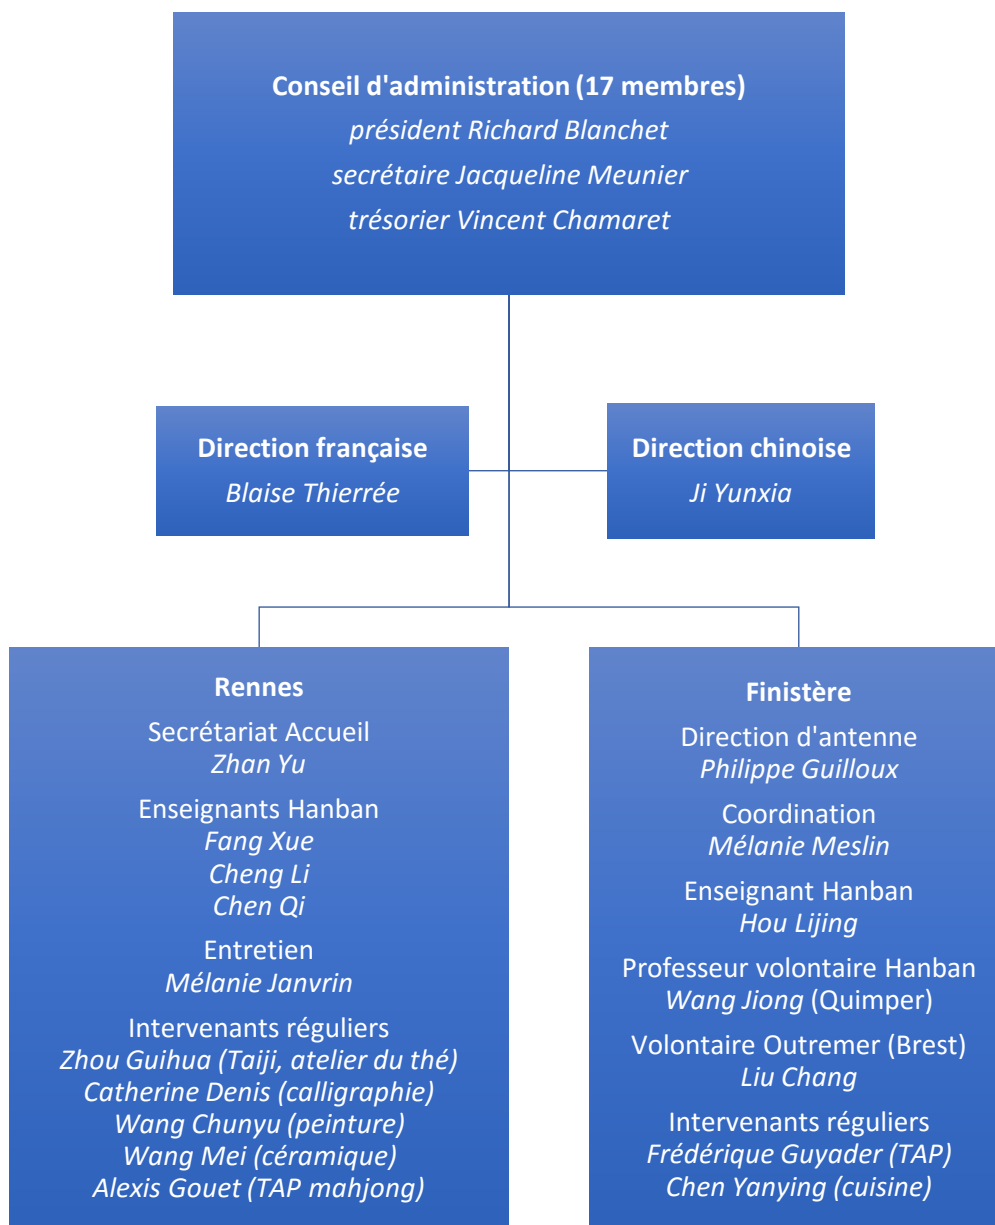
**Conseil d'administration (17 membres)**
*président Richard Blanchet*
*secrétaire Jacqueline Meunier*
*trésorier Vincent Chamaret*

**Direction française**
*Blaise Thierrée*

**Direction chinoise**
*Ji Yunxia*

**Rennes**

Secrétariat Accueil
*Zhan Yu*

Enseignants Hanban
*Fang Xue*
*Cheng Li*
*Chen Qi*

Entretien
*Mélanie Janvrin*

Intervenants réguliers
*Zhou Guihua (Taiji, atelier du thé)*
*Catherine Denis (calligraphie)*
*Wang Chunyu (peinture)*
*Wang Mei (céramique)*
*Alexis Gouet (TAP mahjong)*

**Finistère**

Direction d'antenne
*Philippe Guilloux*

Coordination
*Mélanie Meslin*

Enseignant Hanban
*Hou Lijing*

Professeur volontaire Hanban
*Wang Jiong* (Quimper)

Volontaire Outremer (Brest)
*Liu Chang*

Intervenants réguliers
*Frédérique Guyader (TAP)*
*Chen Yanying (cuisine)*